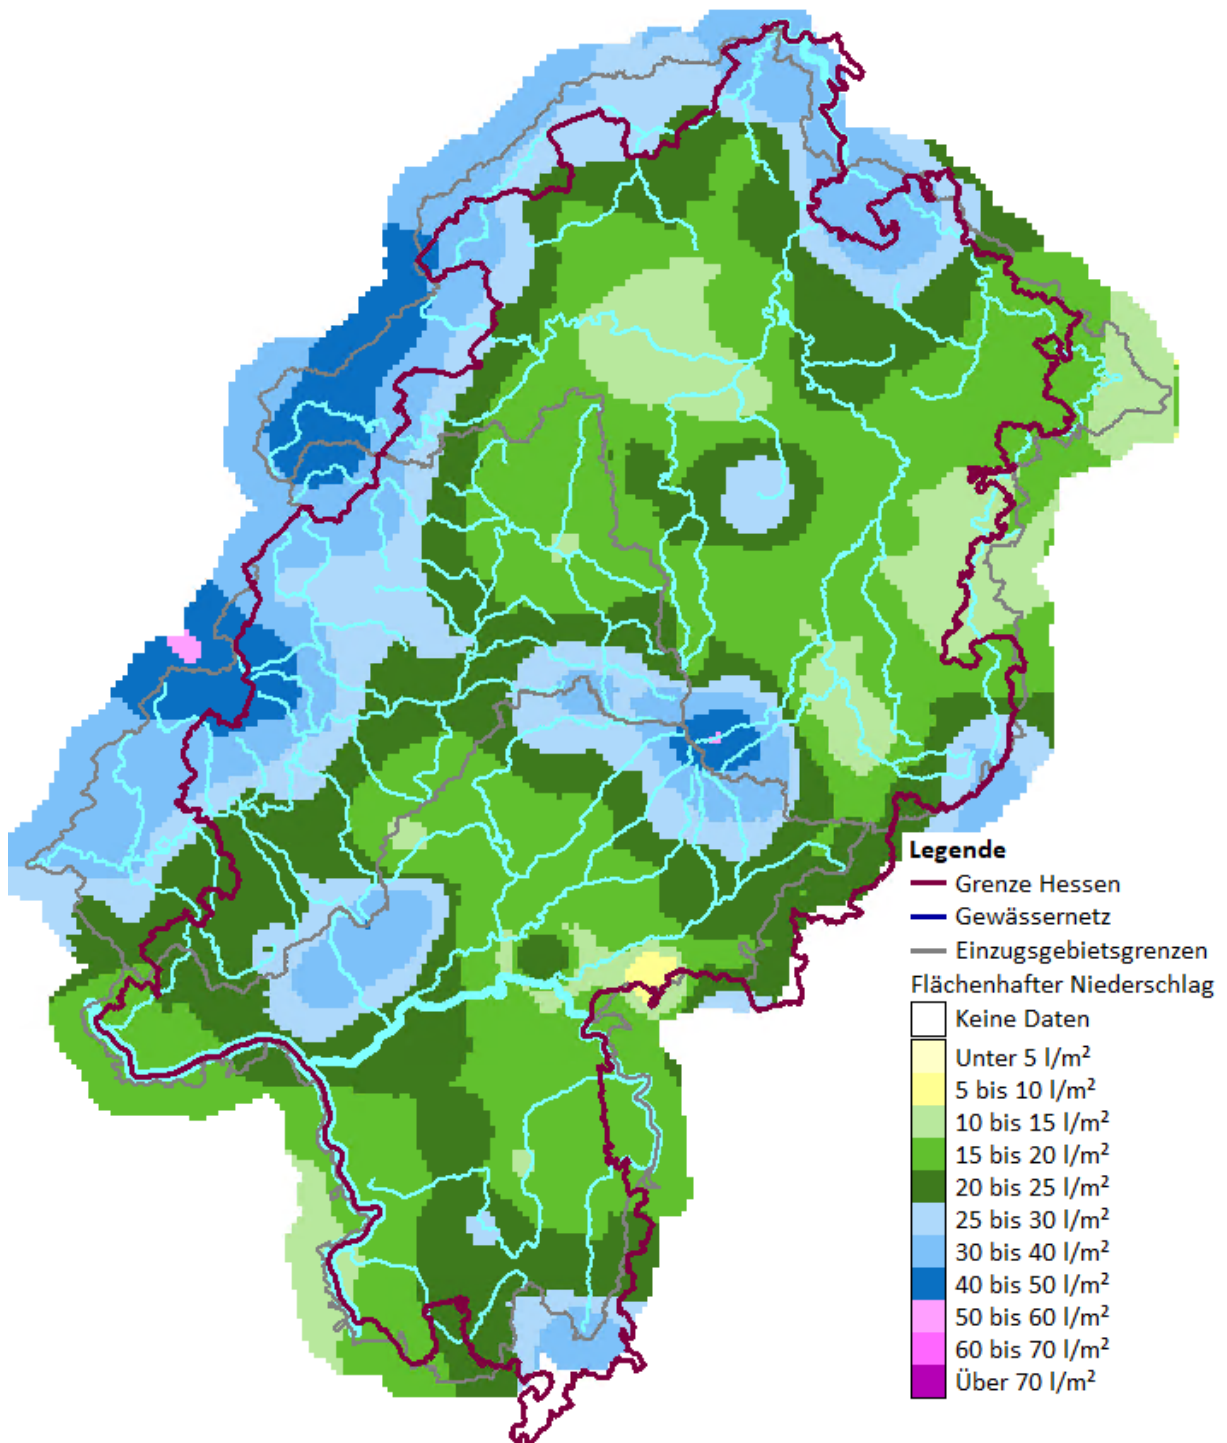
Legende
Grenze Hessen
Gewässernetz
Einzugsgebietsgrenzen
Flächenhafter Niederschlag
Keine Daten
Unter 5 $l/m^2$
5 bis 10 $l/m^2$
10 bis 15 $l/m^2$
15 bis 20 $l/m^2$
20 bis 25 $l/m^2$
25 bis 30 $l/m^2$
30 bis 40 $l/m^2$
40 bis 50 $l/m^2$
50 bis 60 $l/m^2$
60 bis 70 $l/m^2$
Über 70 $l/m^2$